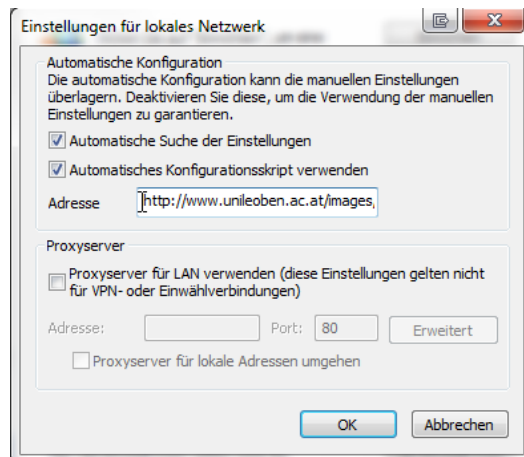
Einstellungen für lokales Netzwerk

Automatische Konfiguration

Die automatische Konfiguration kann die manuellen Einstellungen überlagern. Deaktivieren Sie diese, um die Verwendung der manuellen Einstellungen zu garantieren.

Automatische Suche der Einstellungen

Automatisches Konfigurationsskript verwenden

Adresse http://www.unileoben.ac.at/images,

Proxyserver

Proxyserver für LAN verwenden (diese Einstellungen gelten nicht für VPN- oder Einwählverbindungen)

Adresse: Port: 80 Erweitert

Proxyserver für lokale Adressen umgehen

OK Abbrechen